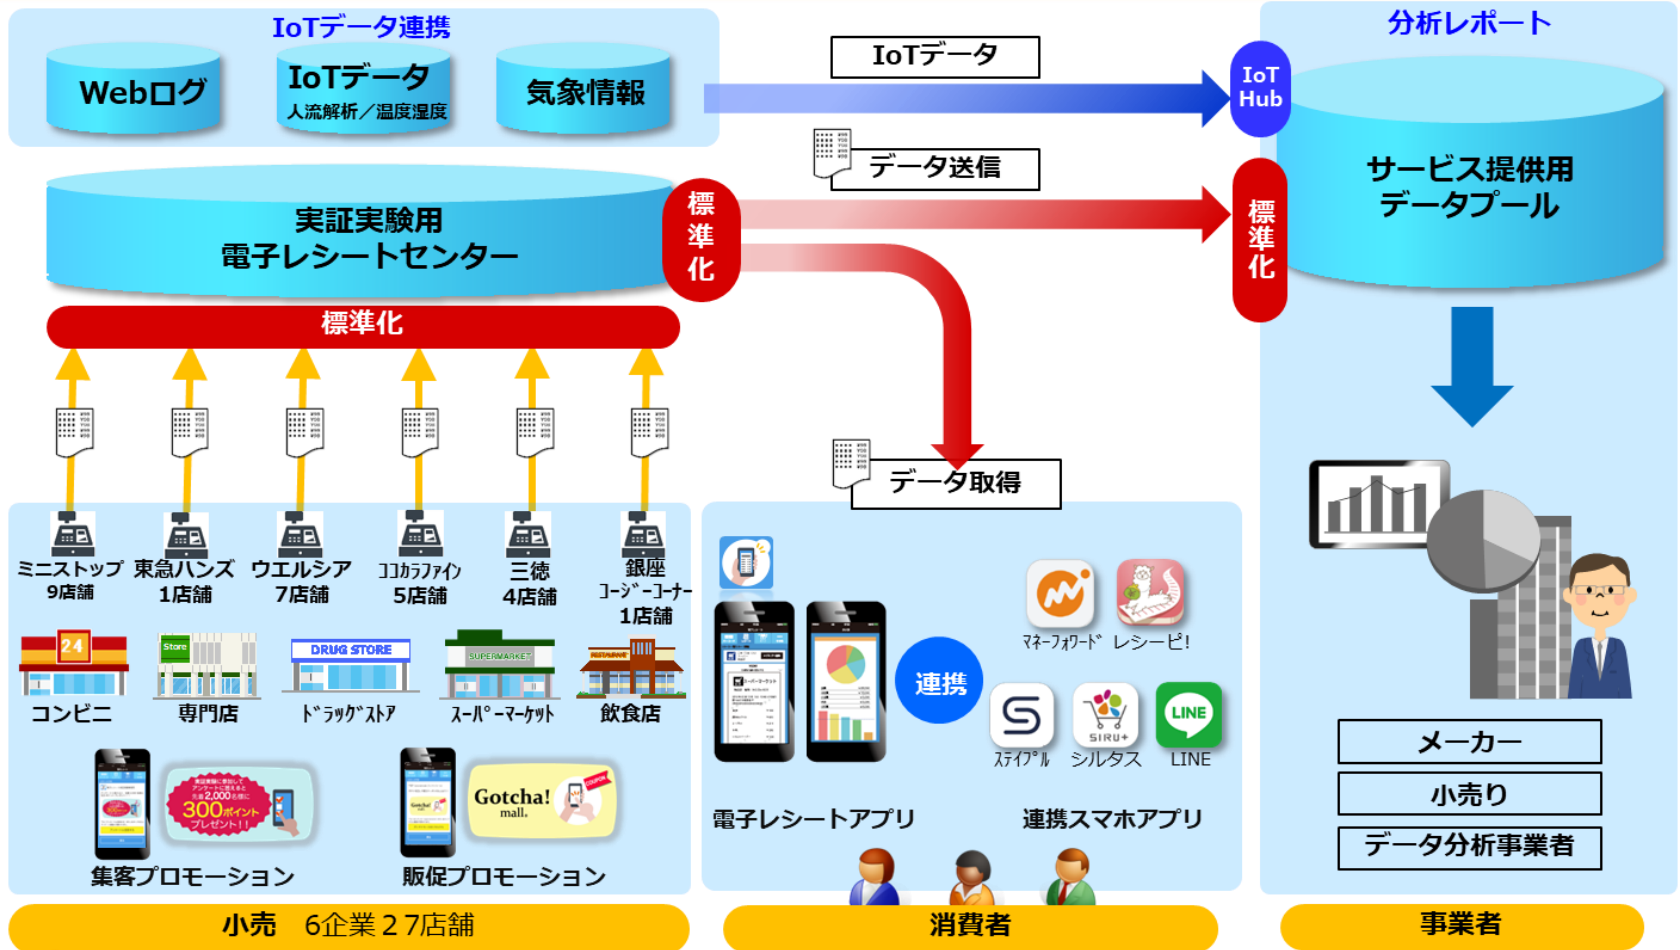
IoTデータ連携

Webログ

IoTデータ
人流解析／温度湿度

気象情報

IoTデータ

IoT Hub

分析レポート

サービス提供用
データプール

データ送信

実証実験用
電子レシートセンター

標準化

標準化

標準化

データ取得

ミニストップ
9店舗

東急ハンズ
1店舗

ウエルシア
7店舗

ココカラファイン
5店舗

三徳
4店舗

銀座
コージーコーナー
1店舗

24

コンビニ

Store

専門店

DRUG STORE

ドラッグストア

SUPERMARKET

スーパーマーケット

RESTAURANT

飲食店

300ポイント
プレゼント!!

集客プロモーション

Gotcha! mall.

COUPON

販促プロモーション

電子レシートアプリ

連携

マネーフォワード

レシーピ!

ステイプル

SIRU+

シルタス

LINE

LINE

連携スマホアプリ

メーカー

小売り

データ分析事業者

小売　6企業２7店舗

消費者

事業者